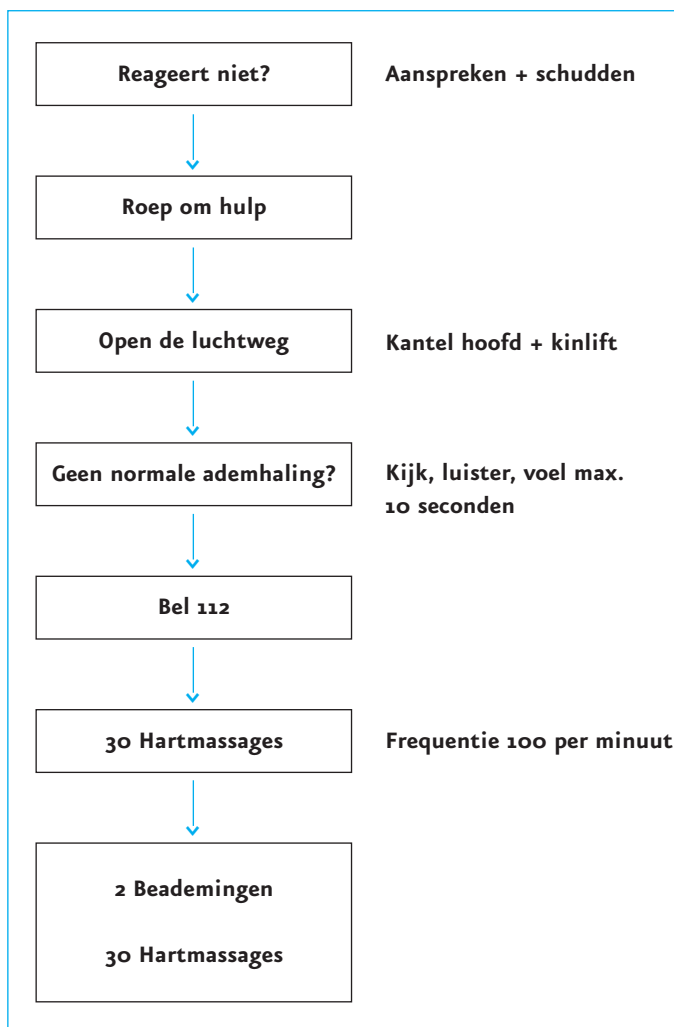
Reageert niet?

Aanspreken + schudden

Roep om hulp

Open de luchtweg

Kantel hoofd + kinlift

Geen normale ademhaling?

Kijk, luister, voel max. 10 seconden

Bel 112

30 Hartmassages

Frequentie 100 per minuut

2 Beademingen

30 Hartmassages